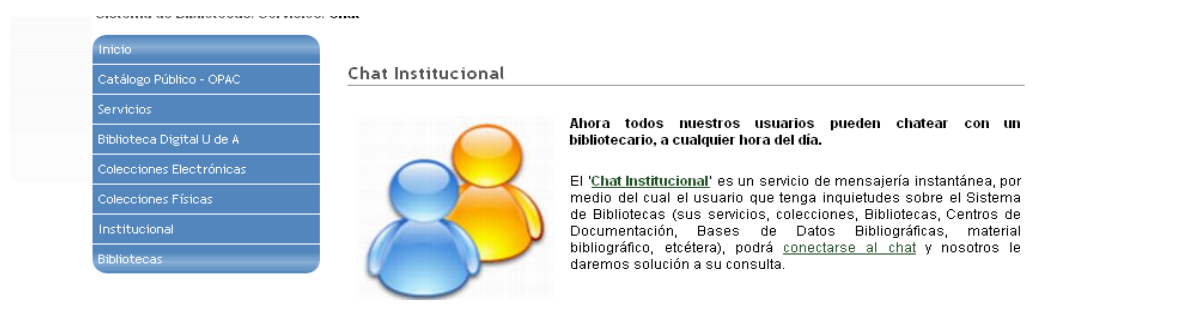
Sistema de Bibliotecas: Servicios: Chat

Inicio
Catálogo Público - OPAC
Servicios
Biblioteca Digital U de A
Colecciones Electrónicas
Colecciones Físicas
Institucional
Bibliotecas

Chat Institucional

Ahora todos nuestros usuarios pueden chatear con un bibliotecario, a cualquier hora del día.

El 'Chat Institucional' es un servicio de mensajería instantánea, por medio del cual el usuario que tenga inquietudes sobre el Sistema de Bibliotecas (sus servicios, colecciones, Bibliotecas, Centros de Documentación, Bases de Datos Bibliográficas, material bibliográfico, etcétera), podrá conectarse al chat y nosotros le daremos solución a su consulta.